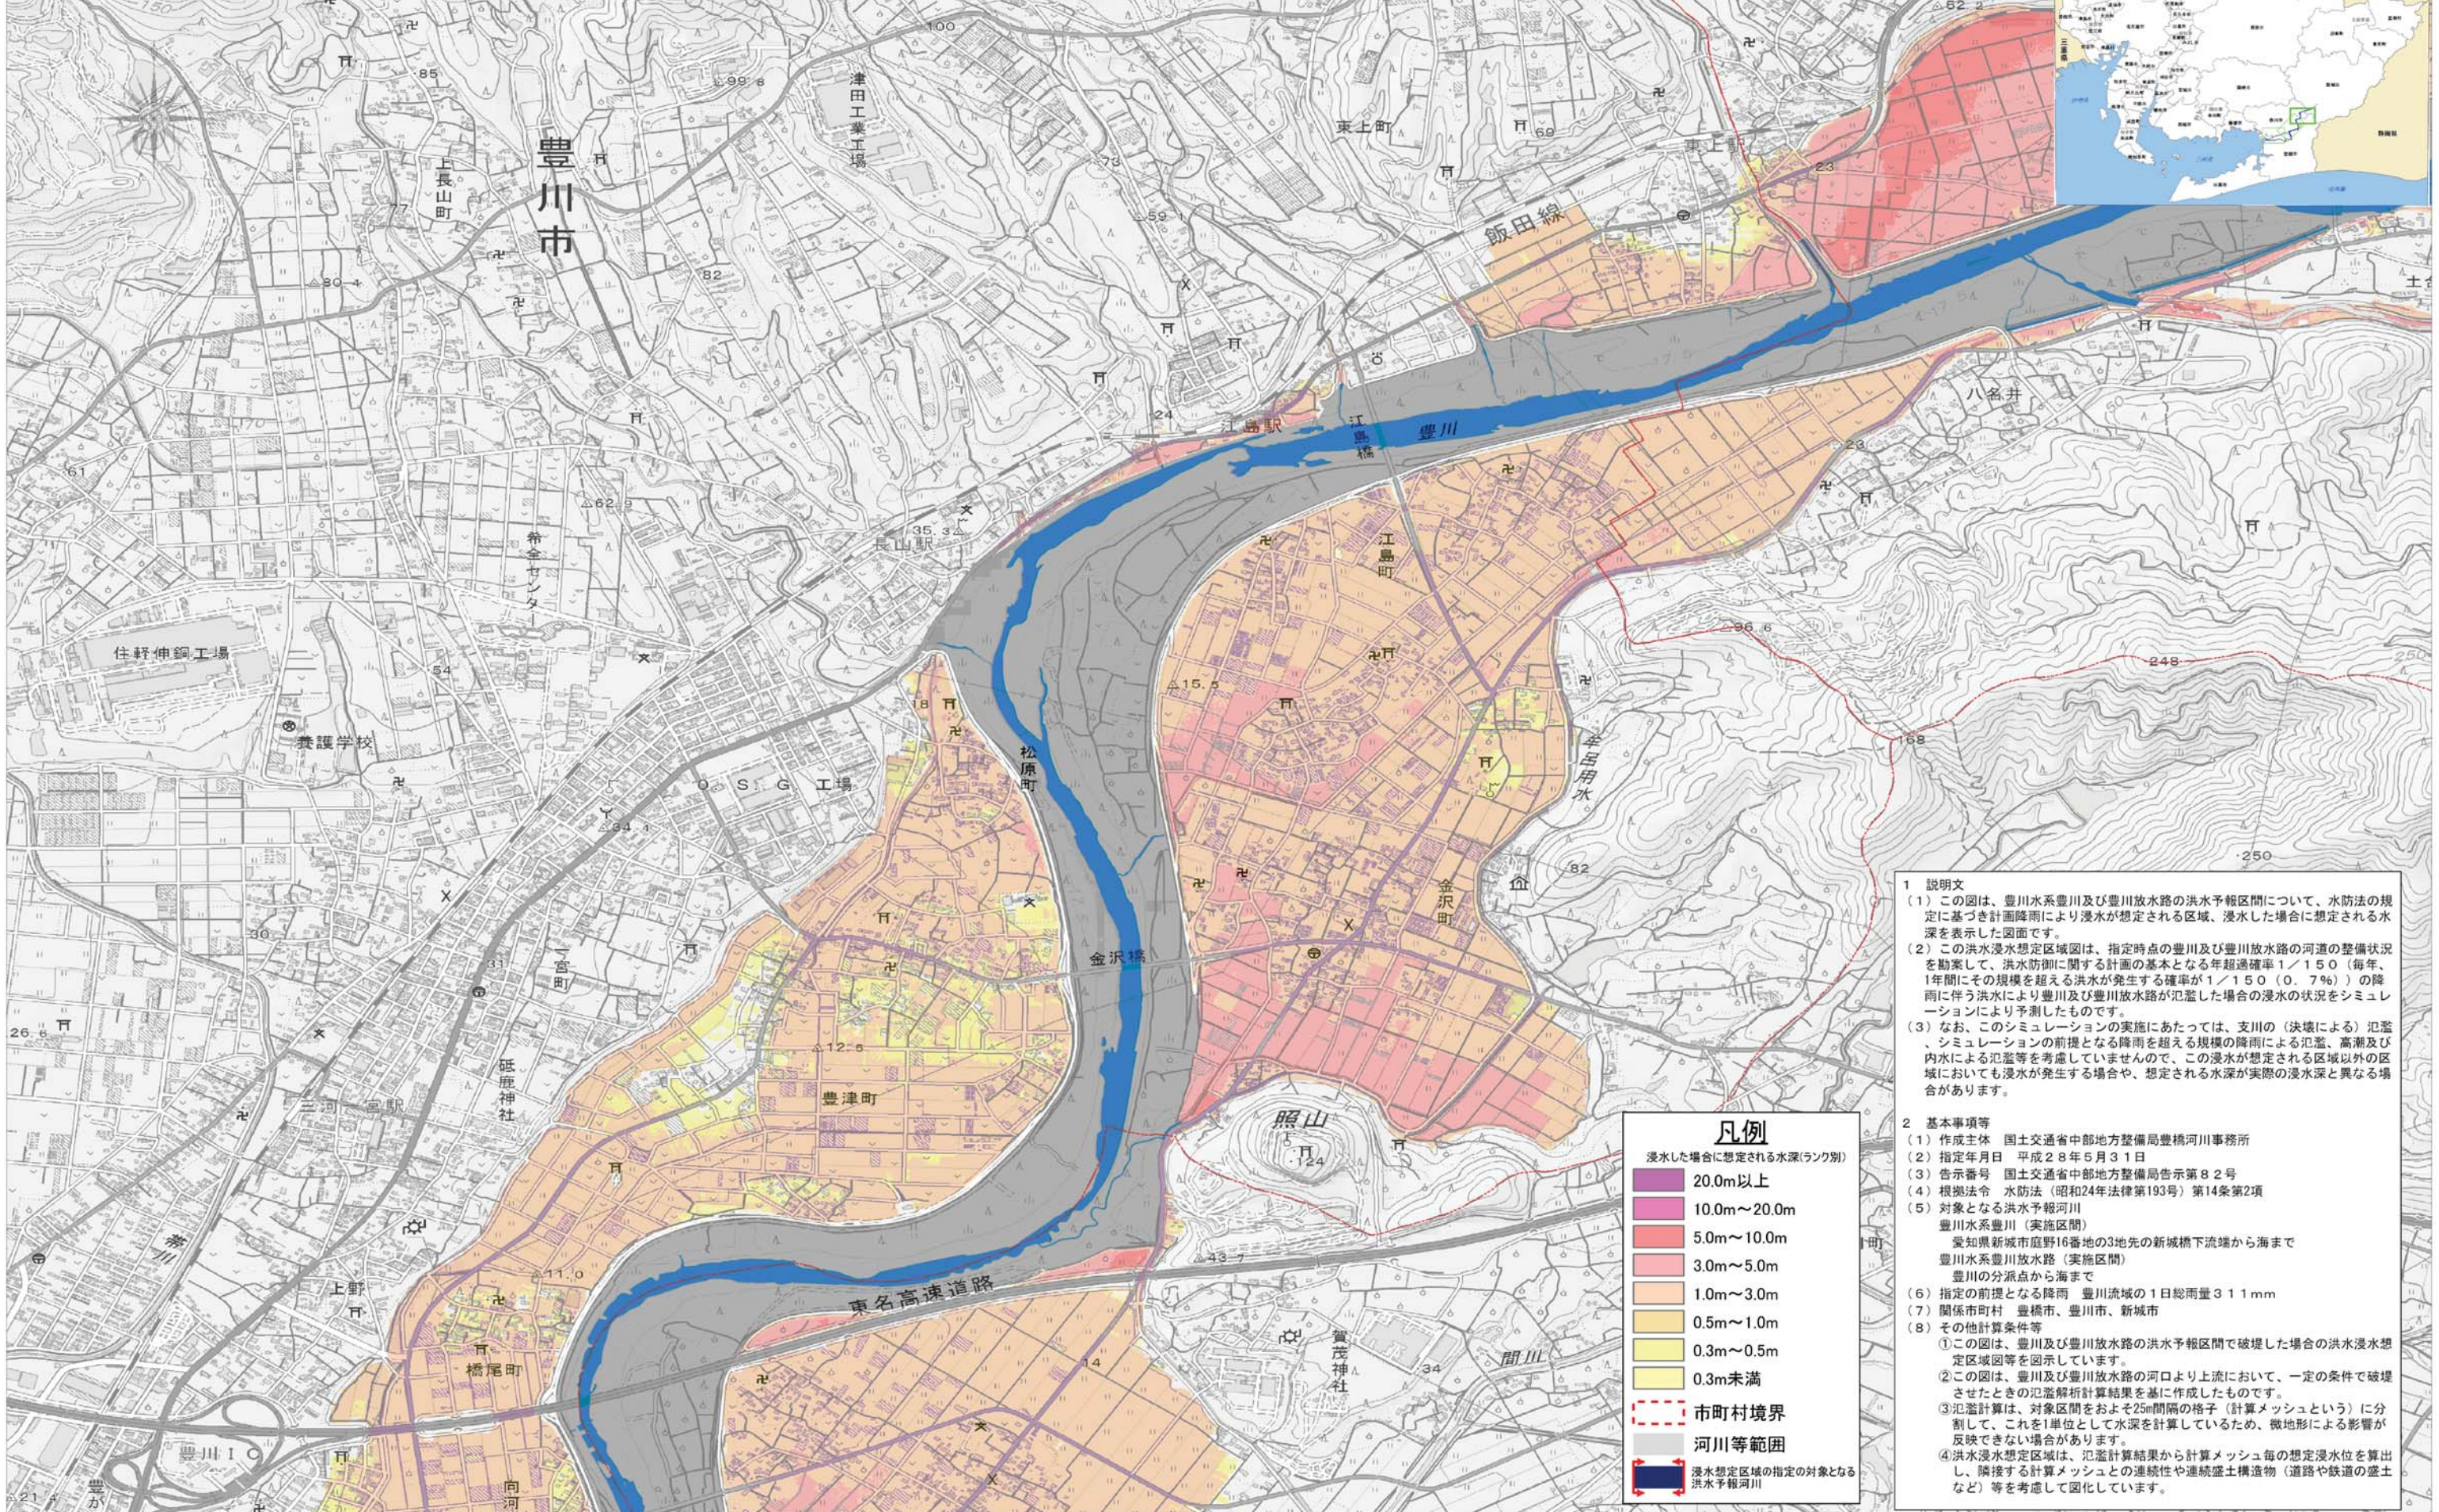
豊川市

上長山町

飯田線

東上町

津田工業工場

住軽伸銅工場

養護学校

O S G 工場

長山駅

江島橋

豊川

江島町

松原町

金沢橋

金沢町

豊津町

照山

東名高速道路

橋尾町

砥鹿神社

三河一宮駅

賀茂神社

豊川IC

八名井

牟呂用水

上町

凡例
浸水した場合に想定される水深(ランク別)

| | |
|---|---|
| | 20.0m以上 |
| | 10.0m～20.0m |
| | 5.0m～10.0m |
| | 3.0m～5.0m |
| | 1.0m～3.0m |
| | 0.5m～1.0m |
| | 0.3m～0.5m |
| | 0.3m未満 |
| | 市町村境界 |
| | 河川等範囲 |
| | 浸水想定区域の指定の対象となる洪水予報河川 |

1 説明文
(1) この図は、豊川水系豊川及び豊川放水路の洪水予報区間について、水防法の規定に基づき計画降雨により浸水が想定される区域、浸水した場合に想定される水深を表示した図面です。
(2) この洪水浸水想定区域図は、指定時点の豊川及び豊川放水路の河道の整備状況を勘案して、洪水防御に関する計画の基本となる年超過確率1／150(毎年、1年間にその規模を超える洪水が発生する確率が1／150(0.7%))の降雨に伴う洪水により豊川及び豊川放水路が氾濫した場合の浸水の状況をシミュレーションにより予測したものです。
(3) なお、このシミュレーションの実施にあたっては、支川の(決壊による)氾濫、シミュレーションの前提となる降雨を超える規模の降雨による氾濫、高潮及び内水による氾濫等を考慮していませんので、この浸水が想定される区域以外の区域においても浸水が発生する場合や、想定される水深が実際の浸水深と異なる場合があります。

2 基本事項等
(1) 作成主体 国土交通省中部地方整備局豊橋河川事務所
(2) 指定年月日 平成28年5月31日
(3) 告示番号 国土交通省中部地方整備局告示第82号
(4) 根拠法令 水防法(昭和24年法律第193号)第14条第2項
(5) 対象となる洪水予報河川
豊川水系豊川(実施区間)
愛知県新城市庭野16番地の3地先の新城橋下流端から海まで
豊川水系豊川放水路(実施区間)
豊川の分派点から海まで
(6) 指定の前提となる降雨 豊川流域の1日総雨量311mm
(7) 関係市町村 豊橋市、豊川市、新城市
(8) その他計算条件等
①この図は、豊川及び豊川放水路の洪水予報区間で破堤した場合の洪水浸水想定区域図等を図示しています。
②この図は、豊川及び豊川放水路の河口より上流において、一定の条件で破堤させたときの氾濫解析計算結果を基に作成したものです。
③氾濫計算は、対象区間をおよそ25m間隔の格子(計算メッシュという)に分割して、これを1単位として水深を計算しているため、微地形による影響が反映できない場合があります。
④洪水浸水想定区域は、氾濫計算結果から計算メッシュ毎の想定浸水位を算出し、隣接する計算メッシュとの連続性や連続盛土構造物(道路や鉄道の盛土など)等を考慮して図化しています。